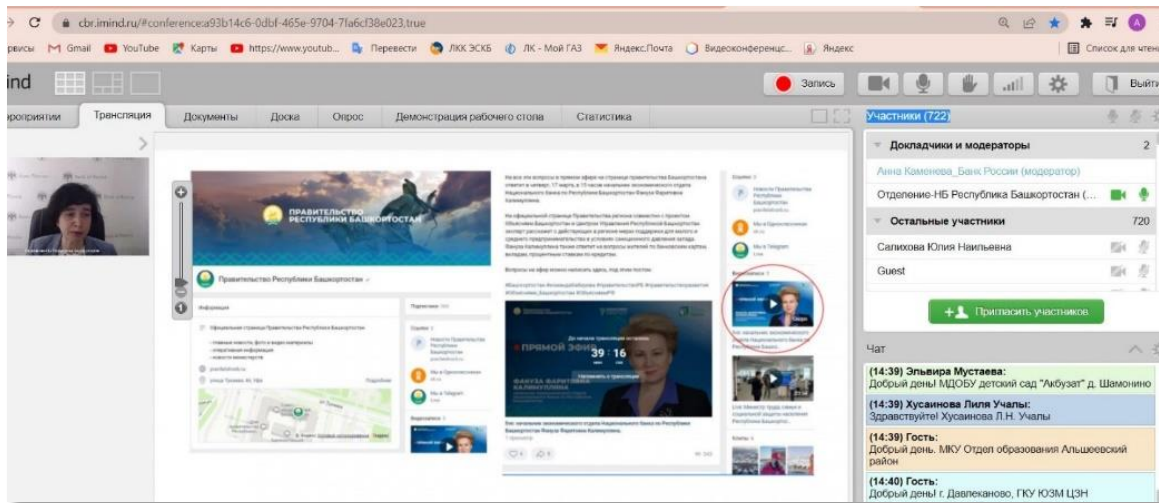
cbr.imind.ru/#conference:a93b14c6-0dbf-465e-9704-7fa6cf38e023,true

рвисы Gmail YouTube Карты https://www.youtub... Перевести ЛКК ЭСКБ ЛК - Мой ГАЗ Яндекс.Почта Видеоконференц... Яндекс Список для чтен

ind Запись Выйти

роприятии Трансляция Документы Доска Опрос Демонстрация рабочего стола Статистика

ПРАВИТЕЛЬСТВО РЕСПУБЛИКИ БАШКОРТОСТАН

Правительство Республики Башкортостан

ПРЯМОЙ ЭФИР 39 : 16

Участники (722)

Докладчики и модераторы 2

Анна Каменева_Банк России (модератор)

Отделение-НБ Республика Башкортостан (...

Остальные участники 720

Салихова Юлия Наильевна

Guest

Пригласить участников

Чат

(14:39) Эльвира Мустаева:
Добрый день! МДОБУ детский сад "Акбузат" д. Шамонино

(14:39) Хусаинова Лиля Учалы:
Здравствуйте! Хусаинова Л.Н. Учалы

(14:39) Гость:
Добрый день. МКУ Отдел образования Альшеевский район

(14:40) Гость:
Добрый день! г. Давлеканово, ГКУ ЮЗМ ЦЗН